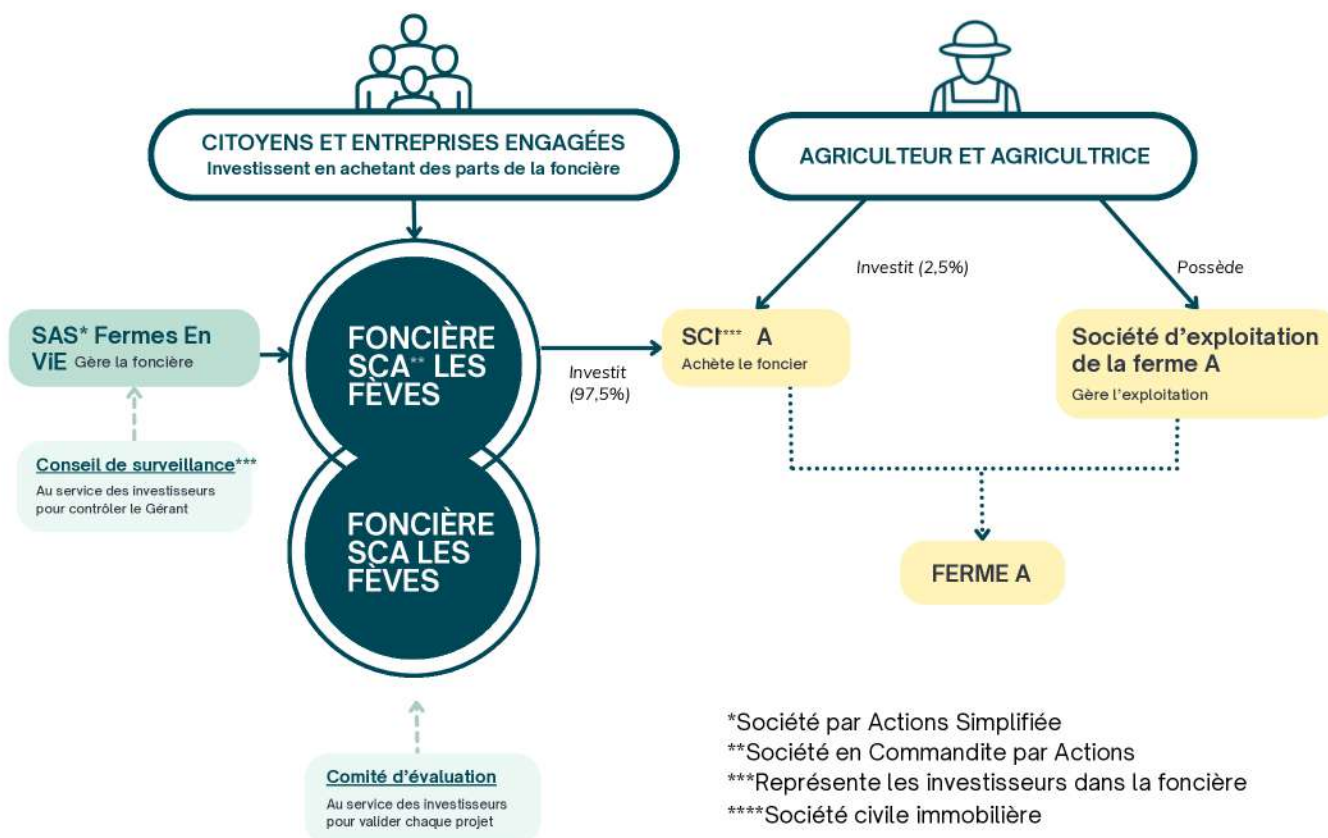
CITOYENS ET ENTREPRISES ENGAGÉES
Investissent en achetant des parts de la foncière

AGRICULTEUR ET AGRICULTRICE

Investit (2,5%)

Possède

SAS* Fermes En ViE Gère la foncière

FONCIÈRE SCA** LES FÈVES

Investit (97,5%)

SCI**** A
Achète le foncier

Société d'exploitation de la ferme A
Gère l'exploitation

Conseil de surveillance***
Au service des investisseurs pour contrôler le Gérant

FONCIÈRE SCA LES FÈVES

FERME A

Comité d'évaluation
Au service des investisseurs pour valider chaque projet

*Société par Actions Simplifiée
**Société en Commandite par Actions
***Représente les investisseurs dans la foncière
****Société civile immobilière